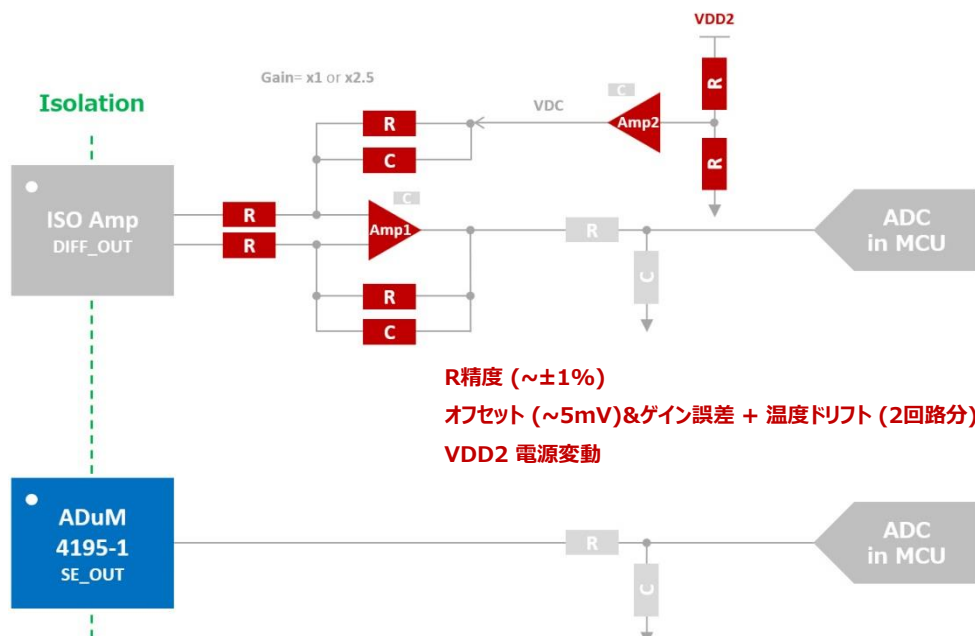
VDD2

Gain= x1 or x2.5

Isolation

C

VDC

Amp2

R

R

C

R

C

ISO Amp
DIFF_OUT

R

R

Amp1

R

C

ADC
in MCU

R

C

R精度 (~±1%)
オフセット (~5mV)&ゲイン誤差 + 温度ドリフト (2回路分)
VDD2 電源変動

ADuM
4195-1
SE_OUT

R

C

ADC
in MCU